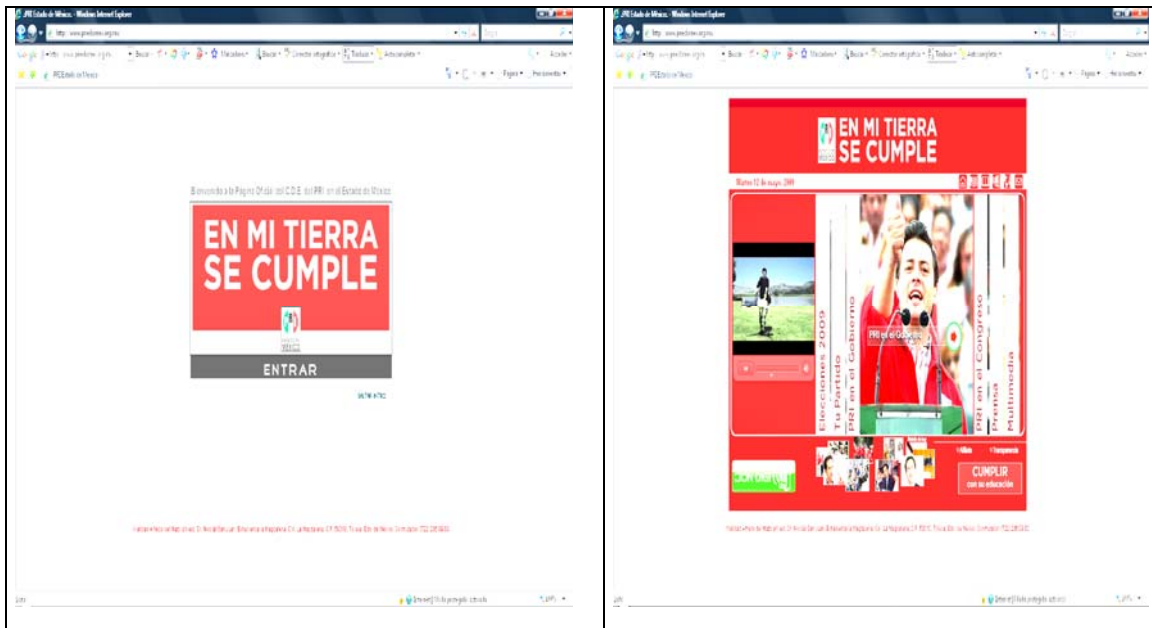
PRI Estado de México - Windows Internet Explorer

http://www.priedomex.org.mx

PRI Estado de México

Bienvenido a la Página Oficial del C.D.E. del PRI en el Estado de México

EN MI TIERRA SE CUMPLE

ENTRAR

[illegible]

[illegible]

PRI Estado de México - Windows Internet Explorer

http://www.priedomex.org.mx

PRI Estado de México

EN MI TIERRA SE CUMPLE

Martes 12 de mayo 2009

Elecciones 2009

Tu Partido

PRI en el Gobierno

PRI en el Gobierno

PRI en el Congreso

Prensa

Multimedia

CUMPLIR con su educación

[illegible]